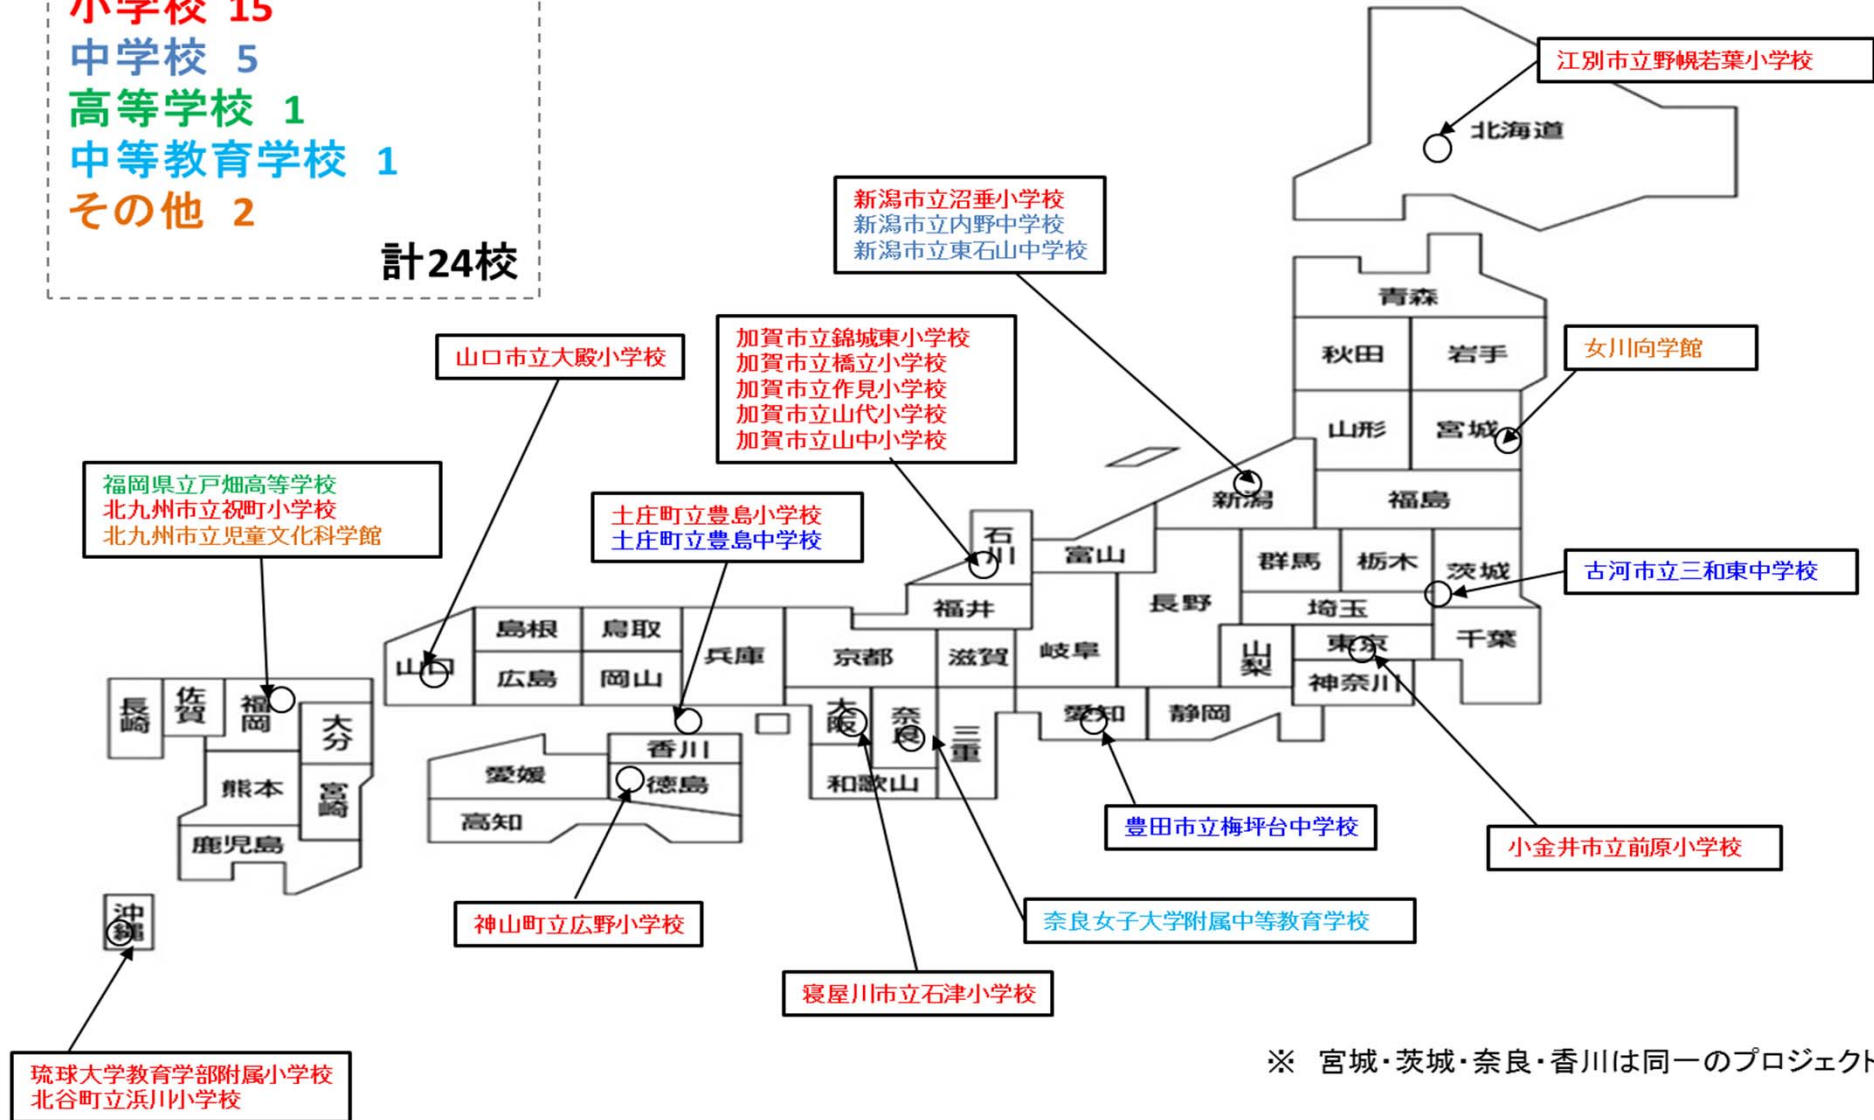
小学校 15
中学校 5
高等学校 1
中等教育学校 1
その他 2
計24校

江別市立野幌若葉小学校
北海道

新潟市立沼垂小学校
新潟市立内野中学校
新潟市立東石山中学校

青森
秋田
岩手
女川向学館
山形
宮城
福島

加賀市立錦城東小学校
加賀市立橋立小学校
加賀市立作見小学校
加賀市立山代小学校
加賀市立山中小学校

山口市立大殿小学校

福岡県立戸畑高等学校
北九州市立祝町小学校
北九州市立児童文化科学館

土庄町立豊島小学校
土庄町立豊島中学校

新潟
石川
富山
群馬
栃木
茨城
古河市立三和東中学校
長野
福井
埼玉
千葉
島根
鳥取
兵庫
京都
滋賀
岐阜
山梨
東京
神奈川
山口
広島
岡山
長崎
佐賀
福岡
大分
大阪
奈良
三重
愛知
静岡
香川
愛媛
徳島
熊本
宮崎
和歌山
高知
鹿児島
沖縄

豊田市立梅坪台中学校
小金井市立前原小学校
神山町立広野小学校
奈良女子大学附属中等教育学校
寝屋川市立石津小学校

琉球大学教育学部附属小学校
北谷町立浜川小学校

※ 宮城・茨城・奈良・香川は同一のプロジェクト